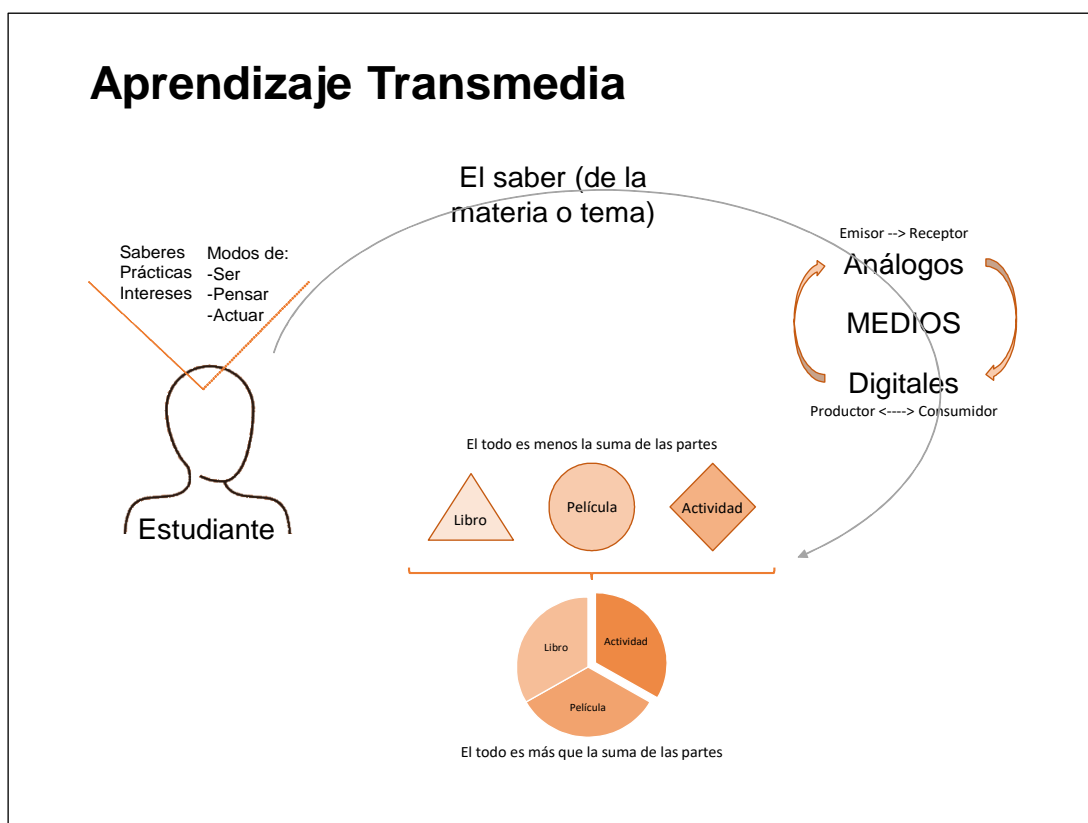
Aprendizaje Transmedia

El saber (de la materia o tema)

Saberes
Prácticas
Intereses

Modos de:
-Ser
-Pensar
-Actuar

Estudiante

Emisor --> Receptor
Análogos
MEDIOS
Digitales
Productor <----> Consumidor

El todo es menos la suma de las partes

Libro

Película

Actividad

Libro

Actividad

Película

El todo es más que la suma de las partes